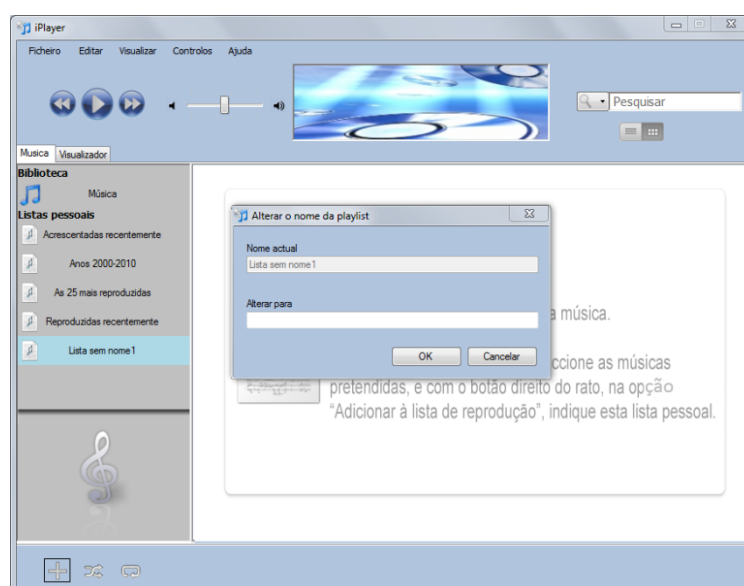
iPlayer

Ficheiro Editar Visualizar Controlos Ajuda

Pesquisar

Musica Visualizador

Biblioteca

Música

Listas pessoais

Acrescentadas recentemente

Anos 2000-2010

As 25 mais reproduzidas

Reproduzidas recentemente

Lista sem nome1

Alterar o nome da playlist

Nome actual

Lista sem nome1

Alterar para

OK Cancelar

a música.

ccione as músicas pretendidas, e com o botão direito do rato, na opção "Adicionar à lista de reprodução", indique esta lista pessoal.